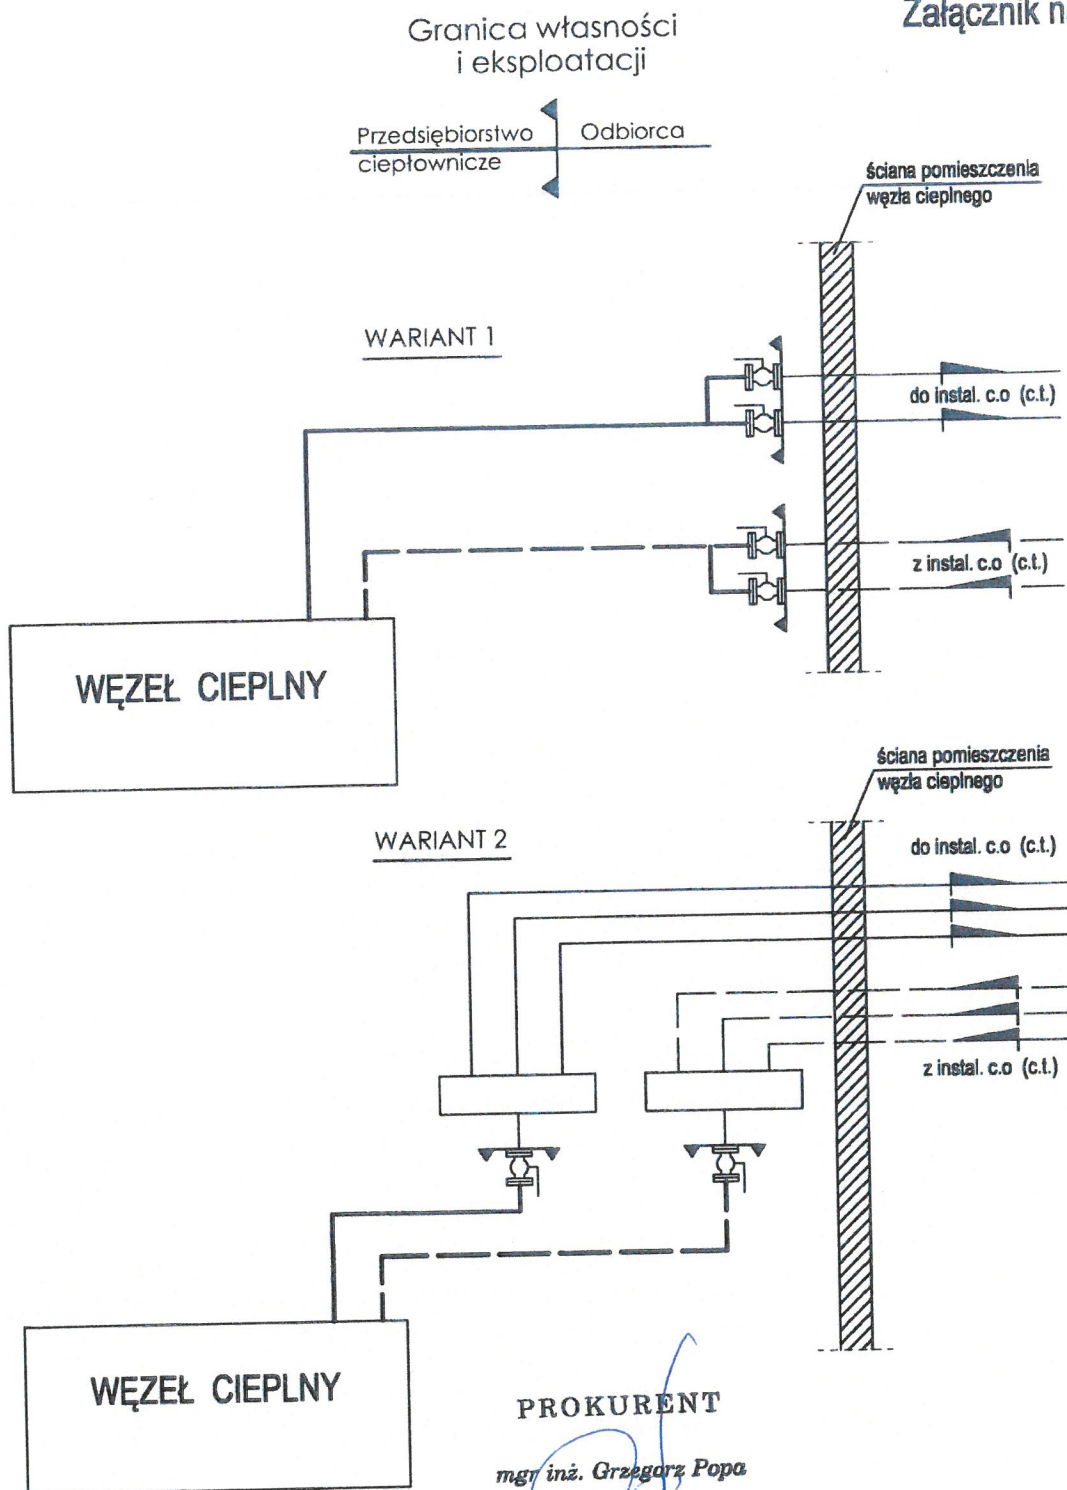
Załącznik n

Granica własności i eksploatacji

Przedsiębiorstwo ciepłownicze

Odbiorca

ściana pomieszczenia węzła cieplnego

WARIANT 1

do instal. c.o (c.t.)

z instal. c.o (c.t.)

WĘZEŁ CIEPLNY

ściana pomieszczenia węzła cieplnego

WARIANT 2

do instal. c.o (c.t.)

z instal. c.o (c.t.)

WĘZEŁ CIEPLNY

PROKURENT

mgr inż. Grzegorz Popa